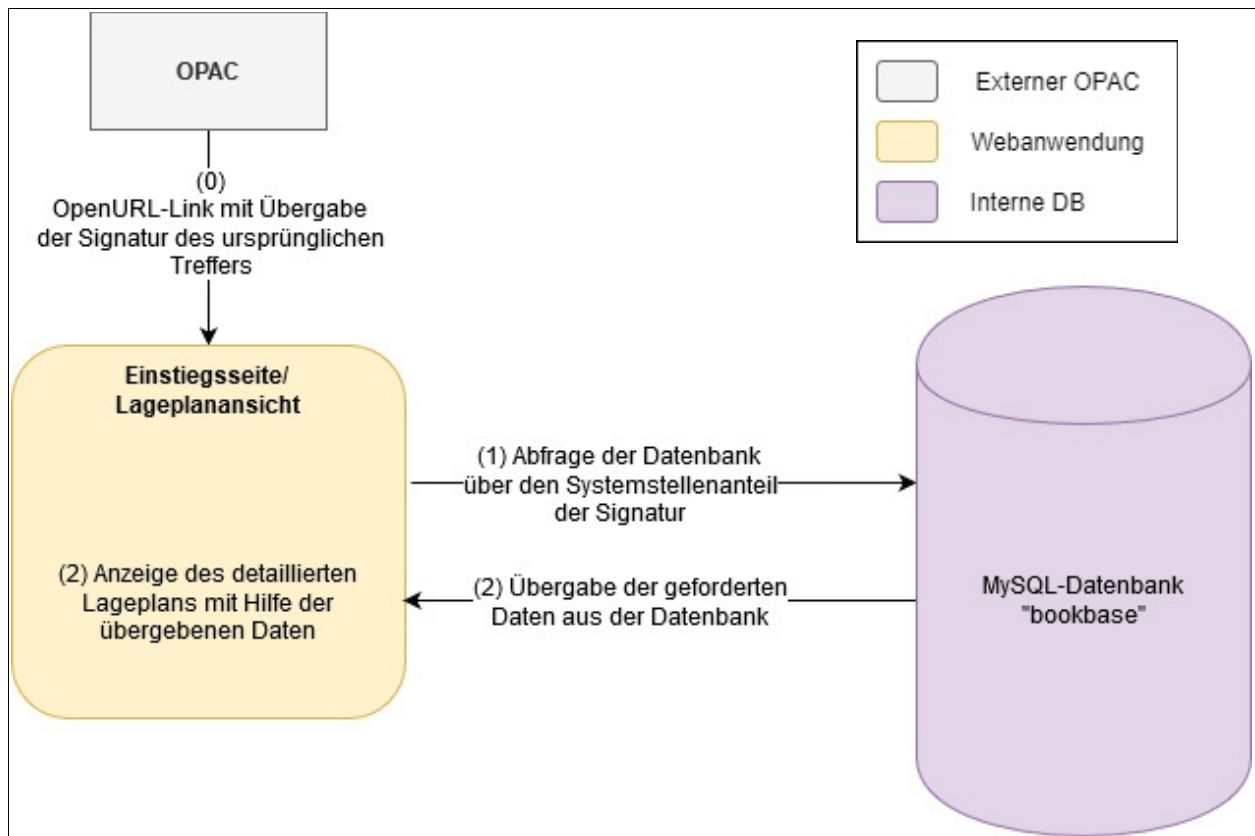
OPAC

Externer OPAC

Webanwendung

Interne DB

(0)
OpenURL-Link mit Übergabe der Signatur des ursprünglichen Treffers

Einstiegsseite/
Lageplanansicht

(2) Anzeige des detaillierten Lageplans mit Hilfe der übergebenen Daten

(1) Abfrage der Datenbank über den Systemstellenanteil der Signatur

(2) Übergabe der geforderten Daten aus der Datenbank

MySQL-Datenbank
"bookbase"